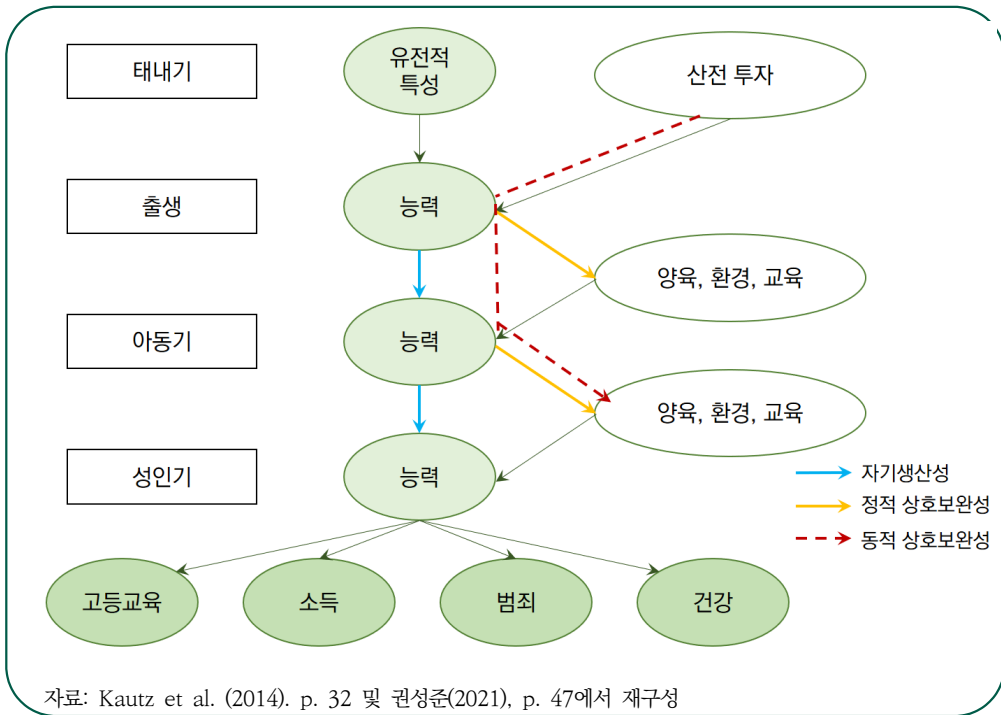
태내기

유전적 특성

산전 투자

출생

능력

양육, 환경, 교육

아동기

능력

양육, 환경, 교육

성인기

능력

자기생산성

정적 상호보완성

동적 상호보완성

고등교육

소득

범죄

건강

자료: Kautz et al. (2014). p. 32 및 권성준(2021), p. 47에서 재구성